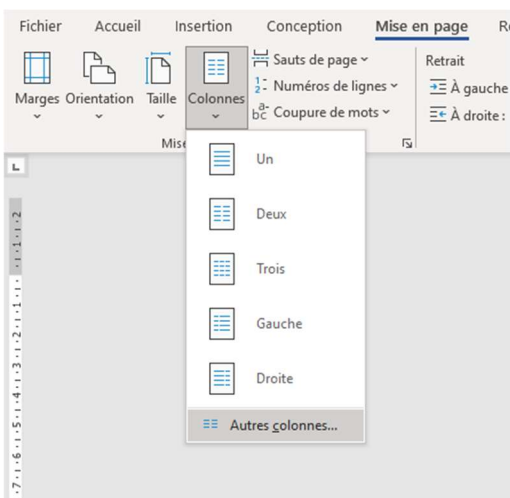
Fichier Accueil Insertion Conception Mise en page R

Marges Orientation Taille Colonnes

Sauts de page ˅
Numéros de lignes ˅
Coupure de mots ˅

Mise

Retrait
À gauche
À droite :

Un
Deux
Trois
Gauche
Droite
Autres colonnes...

· 2 · 1 · 1 · 1 · 2 · 1 · 3 · 1 · 4 · 1 · 5 · 1 · 6 · 1 · 7 ·